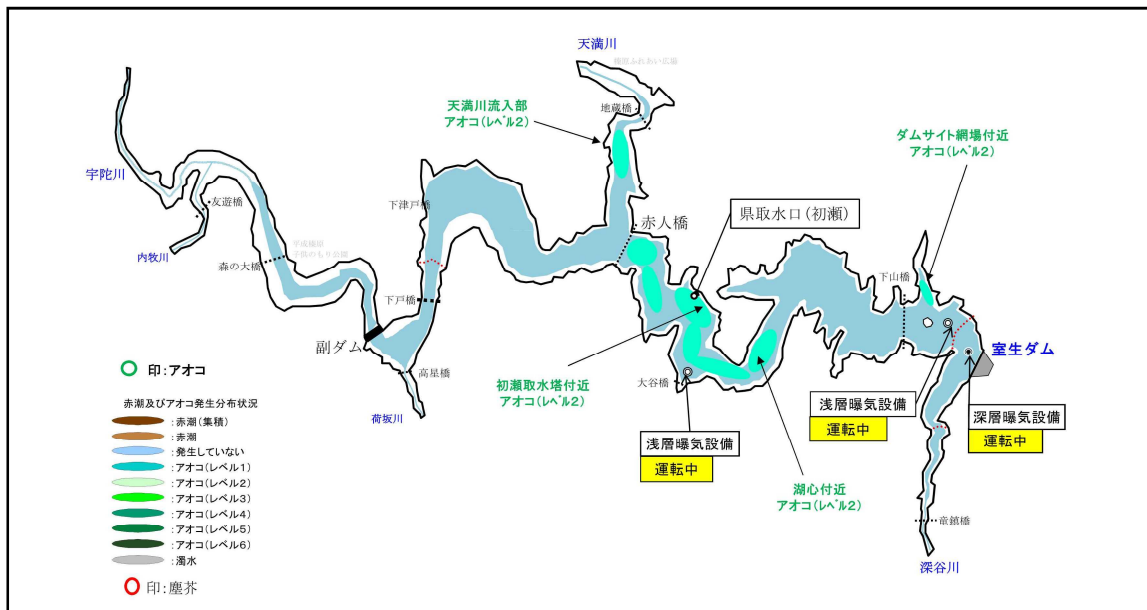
天満川

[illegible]

地蔵橋

天満川流入部
アオコ(レベル2)

ダムサイト網場付近
アオコ(レベル2)

宇陀川

友遊橋

下津戸橋

赤人橋

県取水口(初瀬)

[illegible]

森の大橋

下戸橋

下山橋

内牧川

副ダム

室生ダム

高星橋

○ 印:アオコ

大谷橋

初瀬取水塔付近
アオコ(レベル2)

赤潮及びアオコ発生分布状況

:赤潮(集積)
:赤潮
:発生していない
:アオコ(レベル1)
:アオコ(レベル2)
:アオコ(レベル3)
:アオコ(レベル4)
:アオコ(レベル5)
:アオコ(レベル6)
:濁水

荷坂川

浅層曝気設備
運転中

深層曝気設備
運転中

浅層曝気設備
運転中

湖心付近
アオコ(レベル2)

童鎮橋

深谷川

○ 印:塵芥